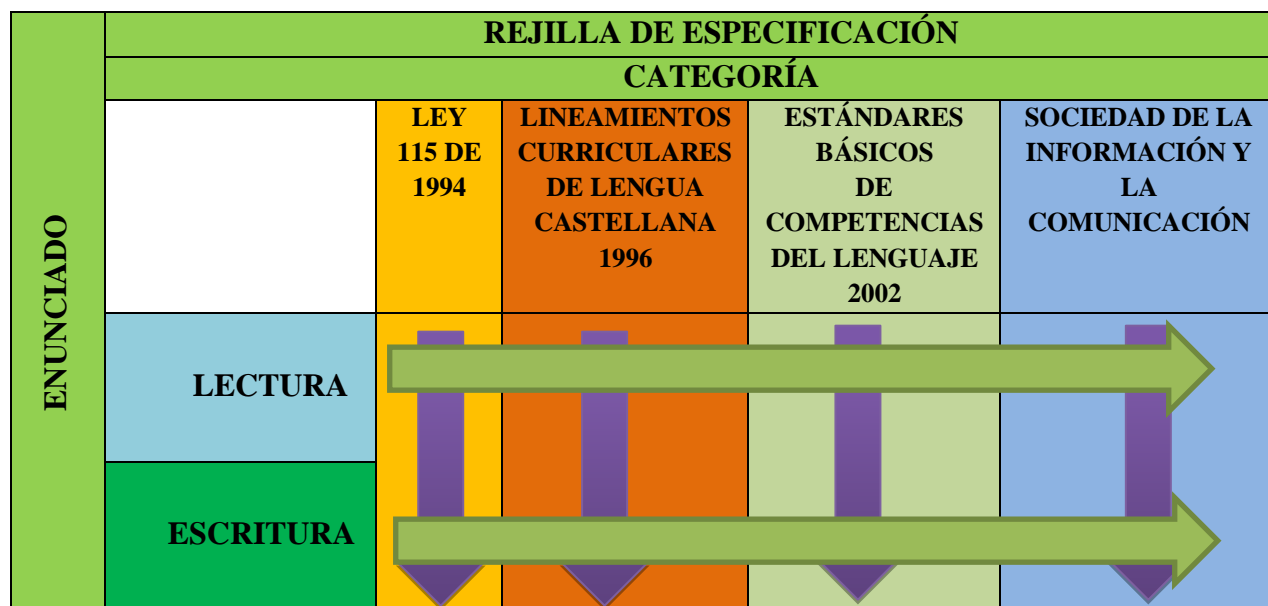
ENUNCIADO

REJILLA DE ESPECIFICACIÓN

CATEGORÍA

| | LEY 115 DE 1994 | LINEAMIENTOS CURRICULARES DE LENGUA CASTELLANA 1996 | ESTÁNDARES BÁSICOS DE COMPETENCIAS DEL LENGUAJE 2002 | SOCIEDAD DE LA INFORMACIÓN Y LA COMUNICACIÓN |
|---|---|---|---|---|
| LECTURA | | | | |
| ESCRITURA | | | | |